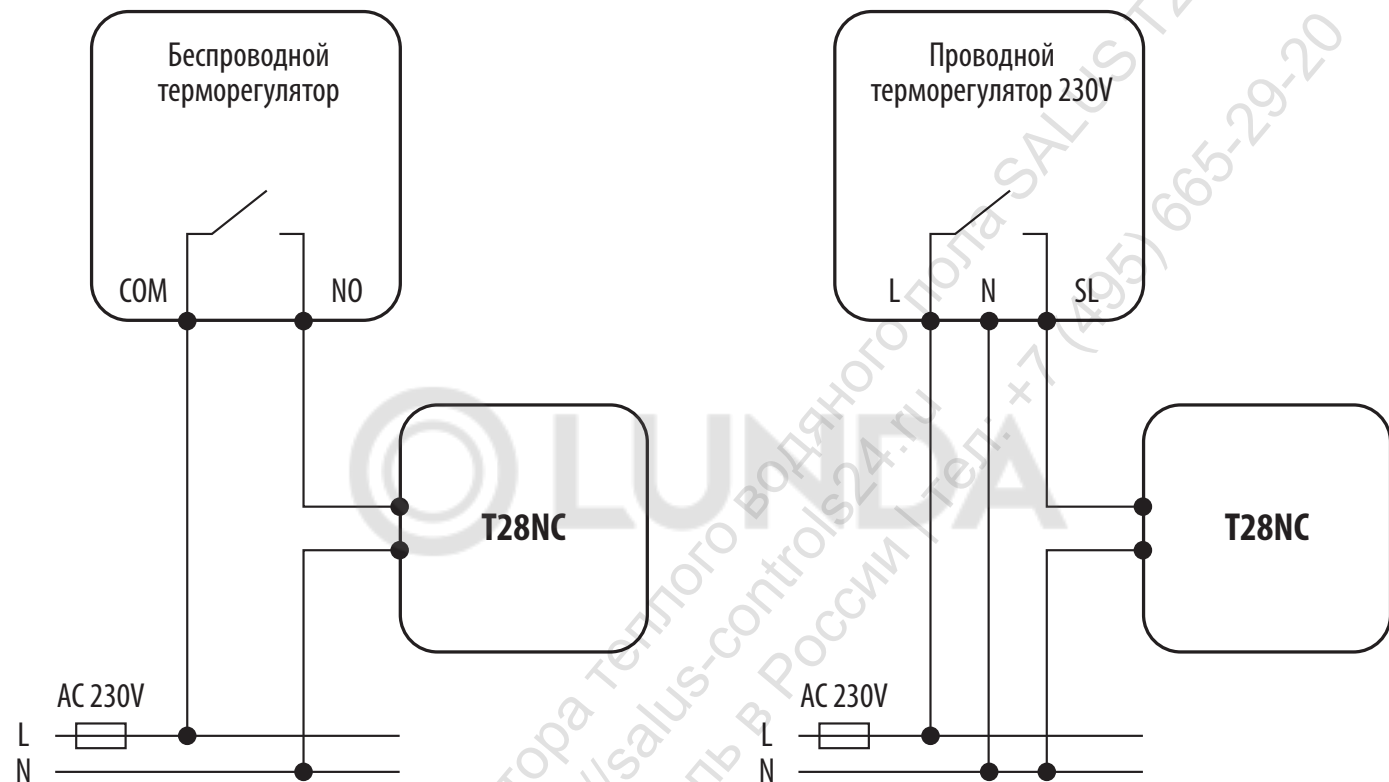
Беспроводной терморегулятор

COM
NO

T28NC

AC 230V
L
N

Проводной терморегулятор 230V

L
N
SL

T28NC

AC 230V
L
N

LUNDA

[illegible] терморегулятора теплого водяного пола SALUS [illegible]
https://salus-controls24.ru
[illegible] в России | тел.: +7 (495) 665-29-20